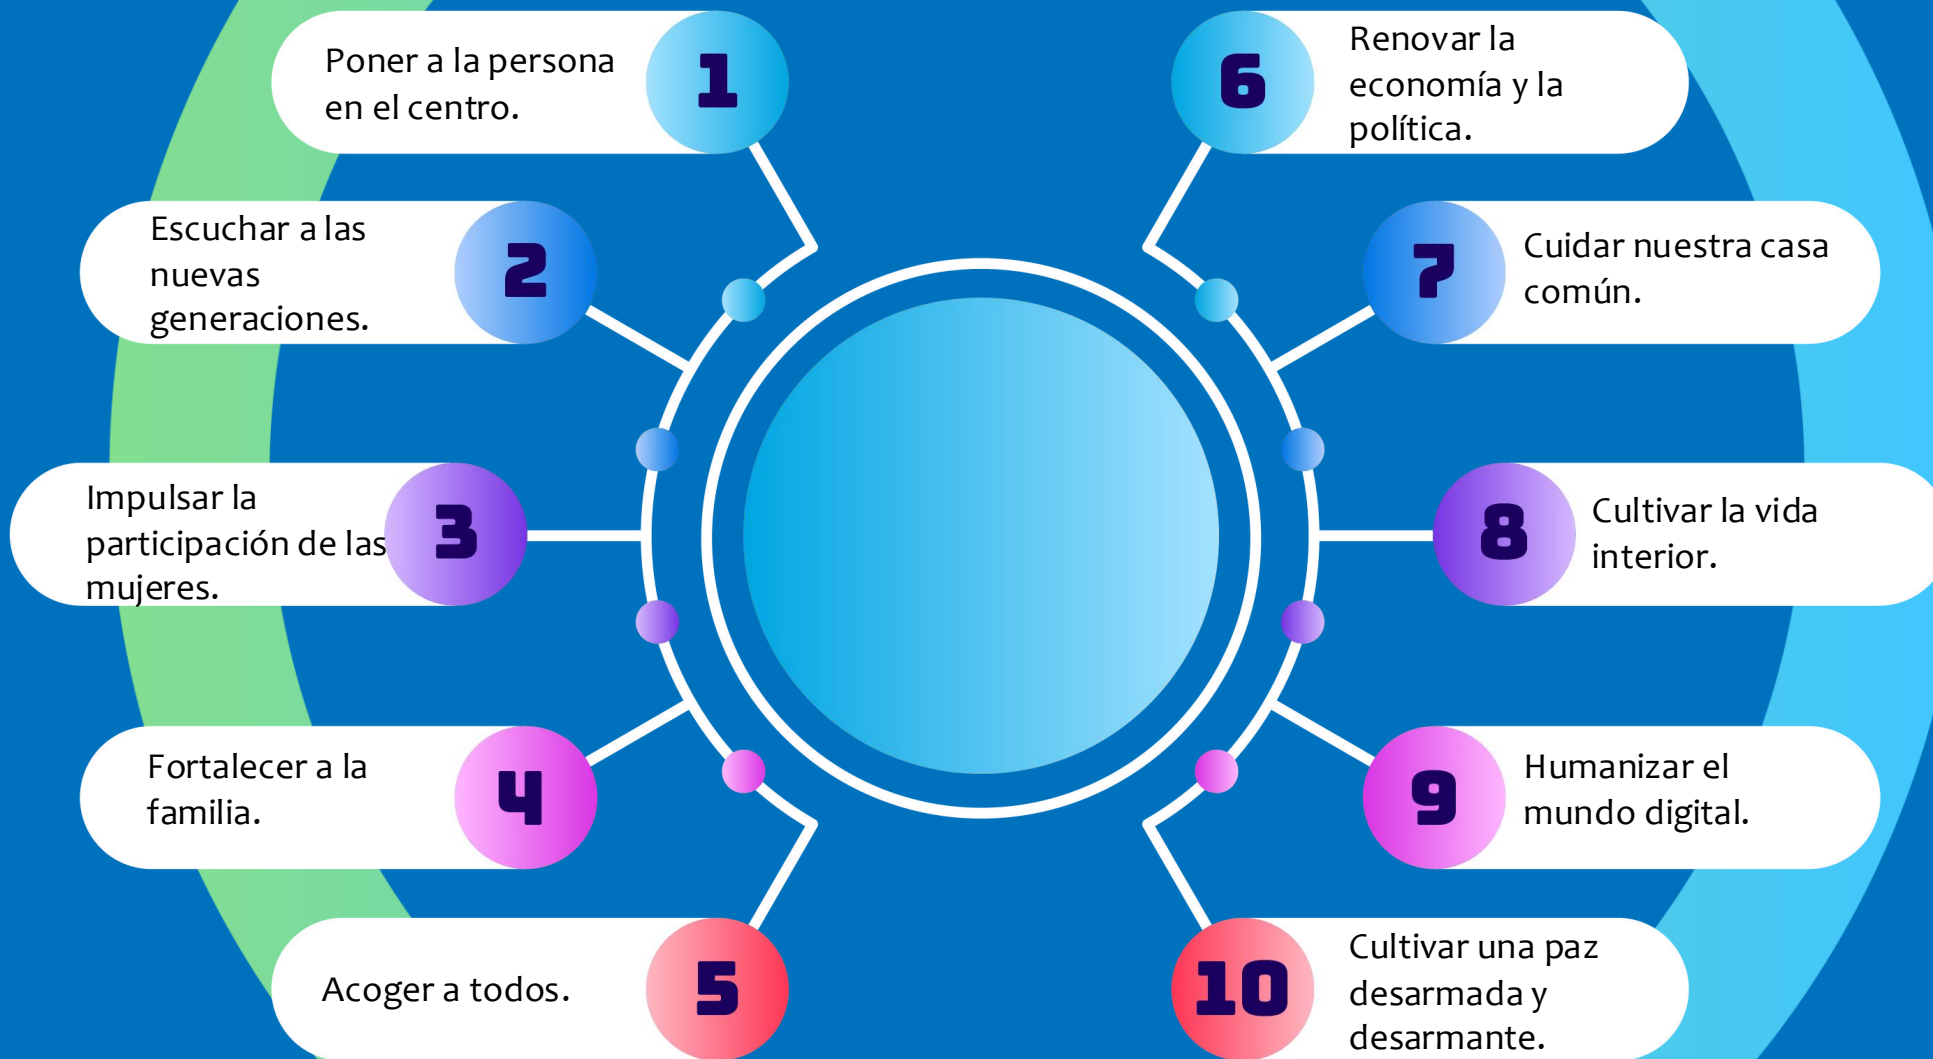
Poner a la persona en el centro.
1

Escuchar a las nuevas generaciones.
2

Impulsar la participación de las mujeres.
3

Fortalecer a la familia.
4

Acoger a todos.
5

6
Renovar la economía y la política.

7
Cuidar nuestra casa común.

8
Cultivar la vida interior.

9
Humanizar el mundo digital.

10
Cultivar una paz desarmada y desarmante.